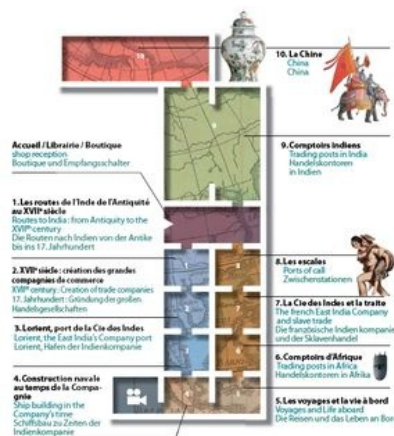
10. La Chine
China
China

9. Comptoirs indiens
Trading posts in India
Handelskontoren in Indien

Accueil / Librairie / Boutique
shop reception
Boutique und Empfangsschalter

1. Les routes de l'Inde de l'Antiquité au XVIIe siècle
Routes to India : from Antiquity to the XVIIth century
Die Routen nach Indien von der Antike bis ins 17. Jahrhundert

8. Les escales
Ports of call
Zwischenstationen

2. XVIIe siècle : création des grandes compagnies de commerce
XVIIth century : Creation of trade companies
17. Jahrhundert : Gründung der großen Handelsgesellschaften

7. La Cie des Indes et la traite
The French East India Company and slave trade
Die französische Indien kompanie und der Sklavenhandel

3. Lorient, port de la Cie des Indes
Lorient, the East India's Company port
Lorient, Hafen der Indienkompanie

6. Comptoirs d'Afrique
Trading posts in Africa
Handelskontoren in Afrika

4. Construction navale au temps de la Compagnie
Ship building in the Company's time
Schiffsbau zu Zeiten der Indienkompanie

5. Les voyages et la vie à bord
Voyages and Life aboard
Die Reisen und das Leben an Bo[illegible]